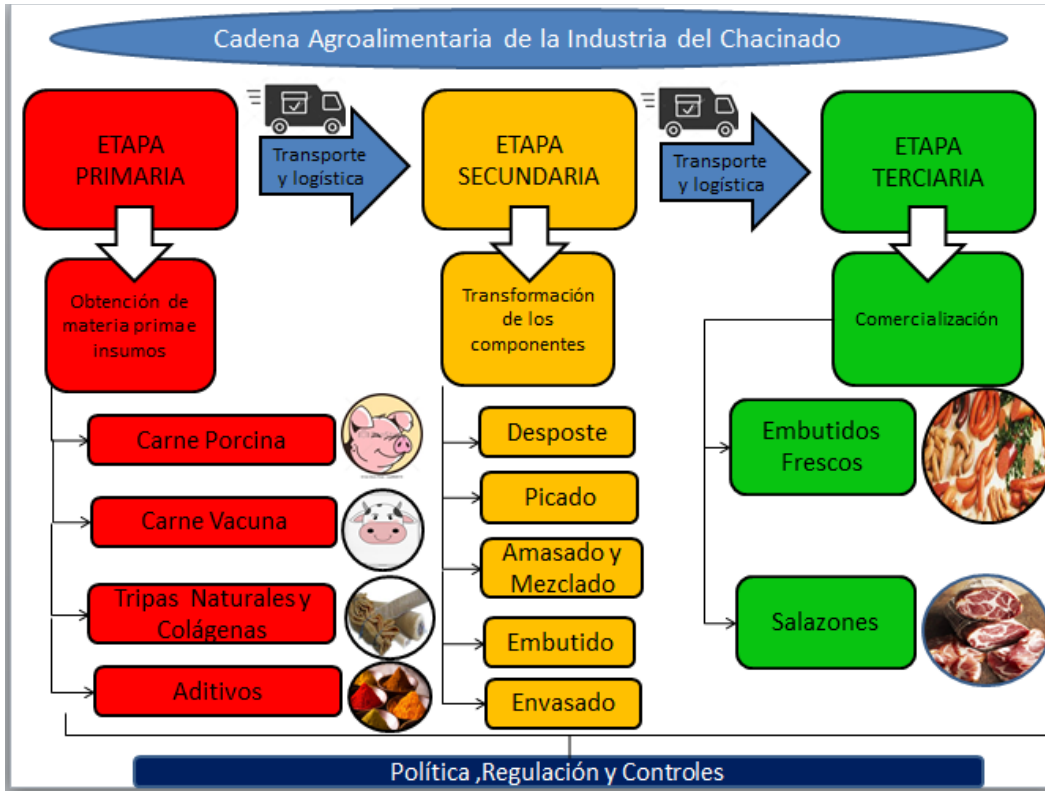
Cadena Agroalimentaria de la Industria del Chacinado

ETAPA PRIMARIA

Transporte y logística

ETAPA SECUNDARIA

Transporte y logística

ETAPA TERCIARIA

Obtención de materia prima e insumos

Carne Porcina

Carne Vacuna

Tripas Naturales y Colágenas

Aditivos

Transformación de los componentes

Desposte

Picado

Amasado y Mezclado

Embutido

Envasado

Comercialización

Embutidos Frescos

Salazones

Política ,Regulación y Controles